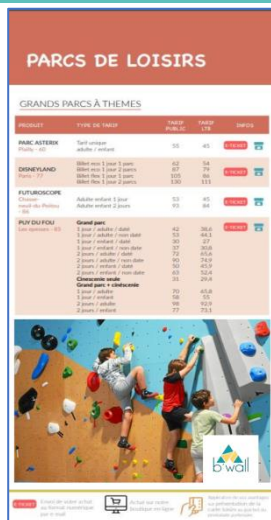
PARCS DE LOISIRS

GRANDS PARCS À THEMES

| PRODUIT | TYPE DE TARIF | TARIF PUBLIC | TARIF LTB | INFOS |
|---|---|---|---|---|
| PARC ASTERIX Plailly - 60 | Tarif unique adulte / enfant | 55 | 45 | E-TICKET |
| DISNEYLAND Paris - 77 | Billet eco 1 jour 1 parc<br>Billet eco 1 jour 2 parcs<br>Billet flex 1 jour 1 parc<br>Billet flex 1 jour 2 parcs | 62<br>87<br>105<br>130 | 54<br>79<br>86<br>111 | E-TICKET |
| FUTUROSCOPE Chasseneuil-du-Poitou - 86 | Billet adulte 1 jour<br>Billet enfant 2 jours | 53<br>93 | 45<br>84 | E-TICKET |
| PUY DU FOU Les epesses - 85 | Grand parc<br>1 jour / adulte / daté<br>1 jour / adulte / non daté<br>1 jour / enfant / daté<br>1 jour / enfant / non daté<br>2 jours / adulte / daté<br>2 jours / adulte / non daté<br>2 jours / enfant / daté<br>2 jours / enfant / non daté<br>Cinéscénie seule<br>Grand parc + cinéscénie<br>1 jour / adulte<br>1 jour / enfant<br>2 jours / adulte<br>2 jours / enfant | <br>42<br>53<br>30<br>37<br>72<br>90<br>50<br>63<br>31<br><br>70<br>58<br>98<br>77 | <br>38,6<br>48,1<br>27<br>30,8<br>65,6<br>74,9<br>45,9<br>52,4<br>29,4<br><br>65,8<br>55<br>92,9<br>73,1 | E-TICKET |

b'wall

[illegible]
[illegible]
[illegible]